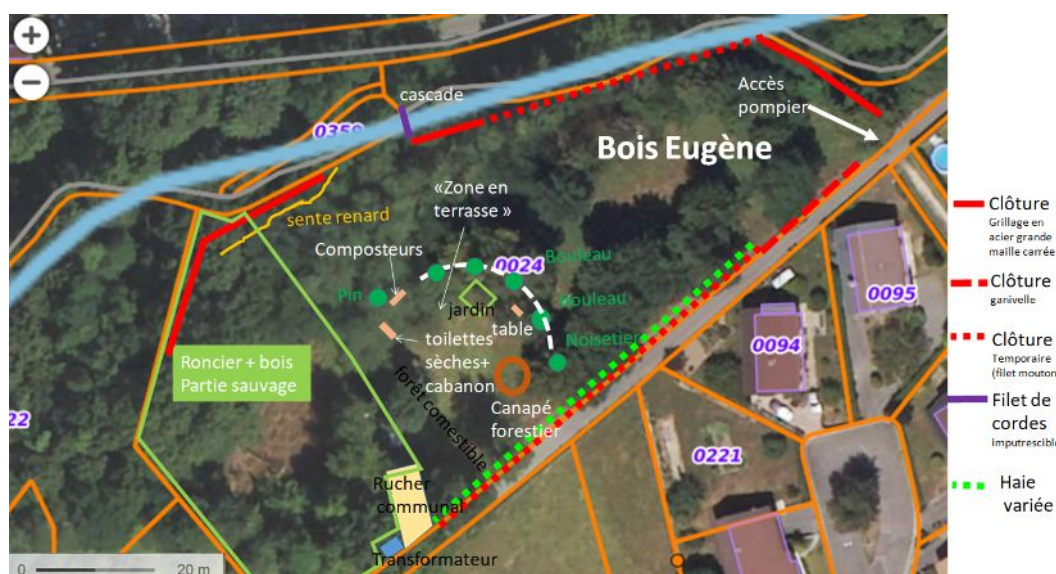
+
−
cascade
0359
Accès pompier
Bois Eugène
sente renard
«Zone en terrasse »
Composteurs
Bouleau
0024
Pin
jardin
Bouleau
table
toilettes sèches+ cabanon
Noisetier
Roncier + bois
Partie sauvage
forêt comestible
Canapé forestier
0095
0094
22
0221
Rucher communal
Transformateur
0
20 m

Clôture
Grillage en acier grande maille carrée
Clôture
ganivelle
Clôture
Temporaire (filet mouton
Filet de cordes
imputrescible
Haie variée